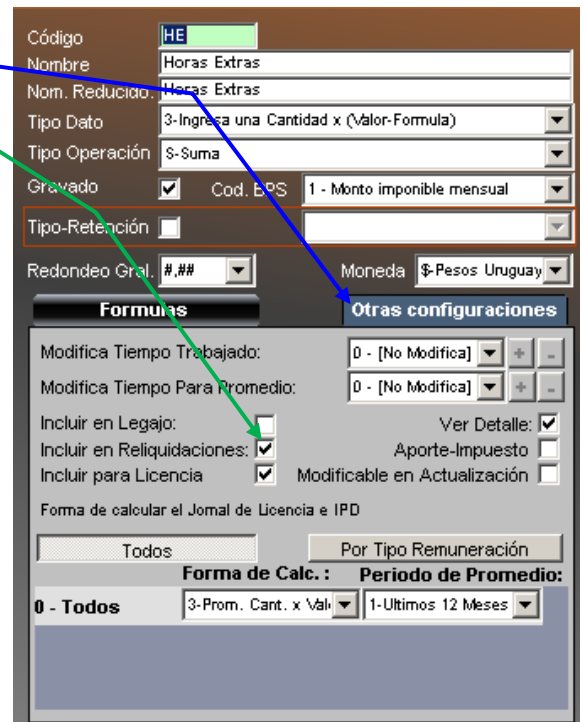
Código HE
Nombre Horas Extras
Nom. Reducido Horas Extras
Tipo Dato 3-Ingresa una Cantidad x (Valor-Formula)
Tipo Operación S-Suma
Gravado ☑ Cod. BPS 1 - Monto imponible mensual
Tipo-Retención ☐
Redondeo Gral. #,## Moneda $-Pesos Uruguay

Formulas
Otras configuraciones

Modifica Tiempo Trabajado: 0 - [No Modifica] + -
Modifica Tiempo Para Promedio: 0 - [No Modifica] + -
Incluir en Legajo: ☐ Ver Detalle: ☑
Incluir en Reliquidaciones: ☑ Aporte-Impuesto ☐
Incluir para Licencia ☑ Modificable en Actualización ☐
Forma de calcular el Jornal de Licencia e IPD

Todos
Por Tipo Remuneración

Forma de Calc. : Periodo de Promedio:
0 - Todos 3-Prom. Cant. x Val 1-Ultimos 12 Meses